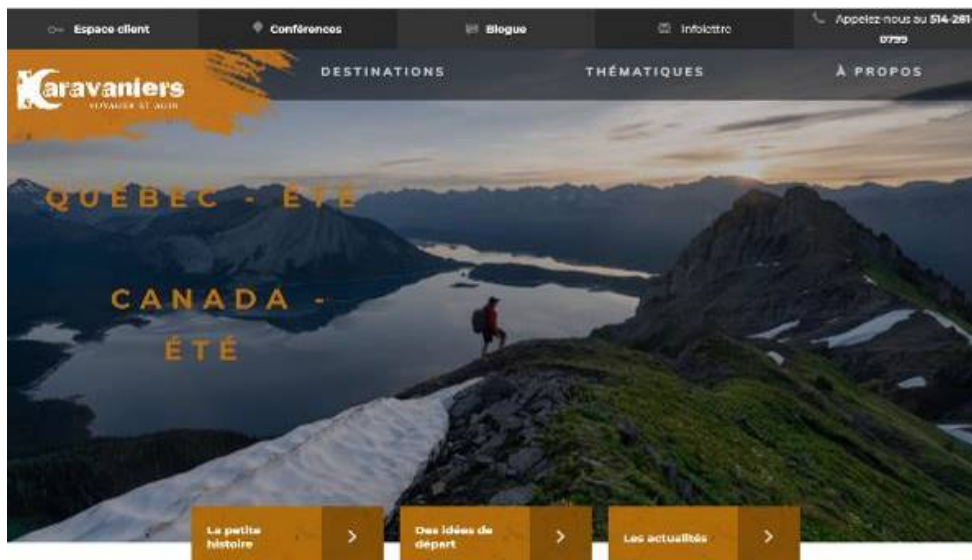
Espace client
Conférences
Blogue
Infolettre
Appelez-nous au 514-281-0799

Karavaniers
VOYAGER ET AGIR

DESTINATIONS
THÉMATIQUES
À PROPOS

QUÉBEC - ÉTÉ

CANADA - ÉTÉ

La petite histoire
Des idées de départ
Les actualités